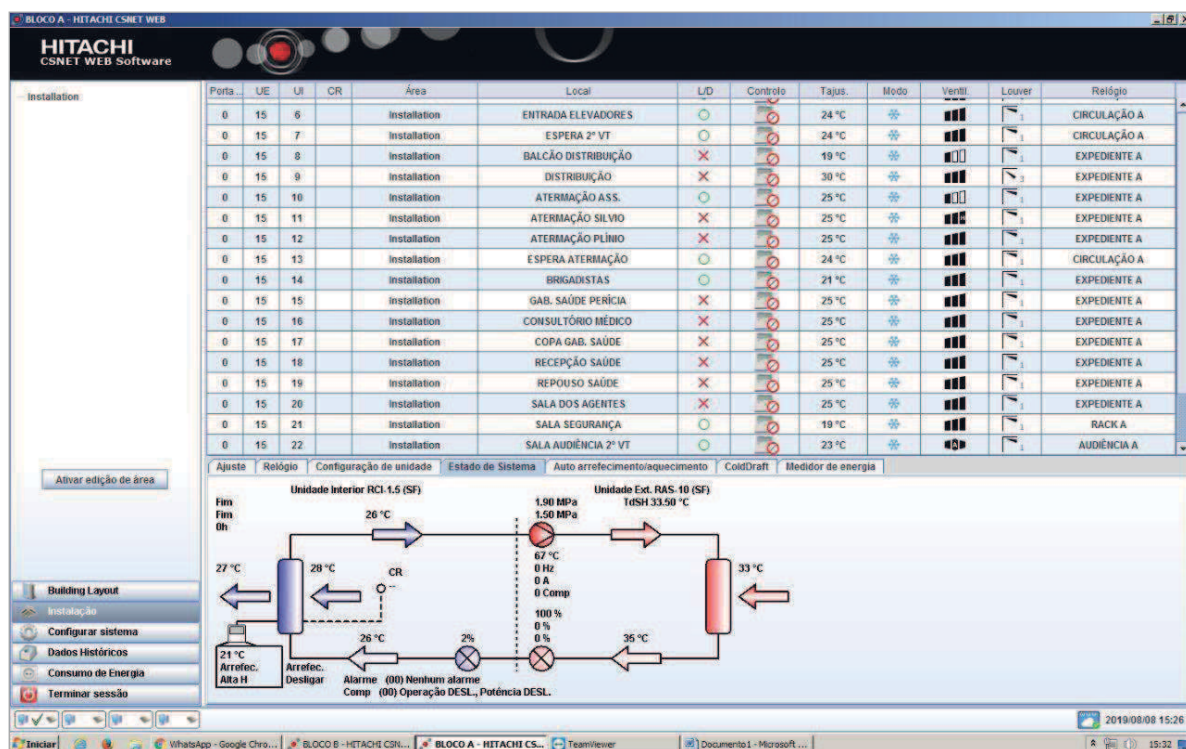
BLOCO A - HITACHI CSNET WEB

HITACHI
CSNET WEB Software

Installation

| Porta... | UE | UI | CR | Área | Local | L/D | Controlo | Tajus. | Modo | Ventil. | Louver | Relógio |
|---|---|---|---|---|---|---|---|---|---|---|---|---|
| 0 | 15 | 6 | | Installation | ENTRADA ELEVADORES | ○ | | 24 °C | | | | CIRCULAÇÃO A |
| 0 | 15 | 7 | | Installation | ESPERA 2° VT | ○ | | 24 °C | | | | CIRCULAÇÃO A |
| 0 | 15 | 8 | | Installation | BALCÃO DISTRIBUIÇÃO | × | | 19 °C | | | | EXPEDIENTE A |
| 0 | 15 | 9 | | Installation | DISTRIBUIÇÃO | × | | 30 °C | | | | EXPEDIENTE A |
| 0 | 15 | 10 | | Installation | ATERMAÇÃO ASS. | ○ | | 25 °C | | | | EXPEDIENTE A |
| 0 | 15 | 11 | | Installation | ATERMAÇÃO SILVIO | ○ | | 25 °C | | | | EXPEDIENTE A |
| 0 | 15 | 12 | | Installation | ATERMAÇÃO PLÍNIO | × | | 25 °C | | | | EXPEDIENTE A |
| 0 | 15 | 13 | | Installation | ESPERA ATERMAÇÃO | ○ | | 24 °C | | | | CIRCULAÇÃO A |
| 0 | 15 | 14 | | Installation | BRIGADISTAS | ○ | | 21 °C | | | | EXPEDIENTE A |
| 0 | 15 | 15 | | Installation | GAB. SAÚDE PERÍCIA | × | | 25 °C | | | | EXPEDIENTE A |
| 0 | 15 | 16 | | Installation | CONSULTÓRIO MÉDICO | × | | 25 °C | | | | EXPEDIENTE A |
| 0 | 15 | 17 | | Installation | COPA GAB. SAÚDE | × | | 25 °C | | | | EXPEDIENTE A |
| 0 | 15 | 18 | | Installation | RECEPÇÃO SAÚDE | × | | 25 °C | | | | EXPEDIENTE A |
| 0 | 15 | 19 | | Installation | REPOUSO SAÚDE | × | | 25 °C | | | | EXPEDIENTE A |
| 0 | 15 | 20 | | Installation | SALA DOS AGENTES | × | | 25 °C | | | | EXPEDIENTE A |
| 0 | 15 | 21 | | Installation | SALA SEGURANÇA | ○ | | 19 °C | | | | RACK A |
| 0 | 15 | 22 | | Installation | SALA AUDIÊNCIA 2° VT | ○ | | 23 °C | | | | AUDIÊNCIA A |

Ativar edição de área

Ajuste | Relógio | Configuração de unidade | Estado de Sistema | Auto arrefecimento/aquecimento | ColdDraft | Medidor de energia

Fim
Fim
0h

Unidade Interior RCI-1.5 (SF)
26 °C
27 °C
28 °C
CR
26 °C
2%
21 °C
Arrefec.
Alta H
Arrefec.
Desligar

1.90 MPa
1.50 MPa
67 °C
0 Hz
0 A
0 Comp
100 %
0 %
0 %

Unidade Ext. RAS-10 (SF)
TdSH 33.50 °C
33 °C
35 °C

Alarme (00) Nenhum alarme
Comp (00) Operação DESL., Potência DESL.

Building Layout
Instalação
Configurar sistema
Dados Históricos
Consumo de Energia
Terminar sessão

2019/08/08 15:26

Iniciar | WhatsApp - Google Chro... | BLOCO B - HITACHI CSN... | BLOCO A - HITACHI CS... | TeamViewer | Documento1 - Microsoft ... | 15:32